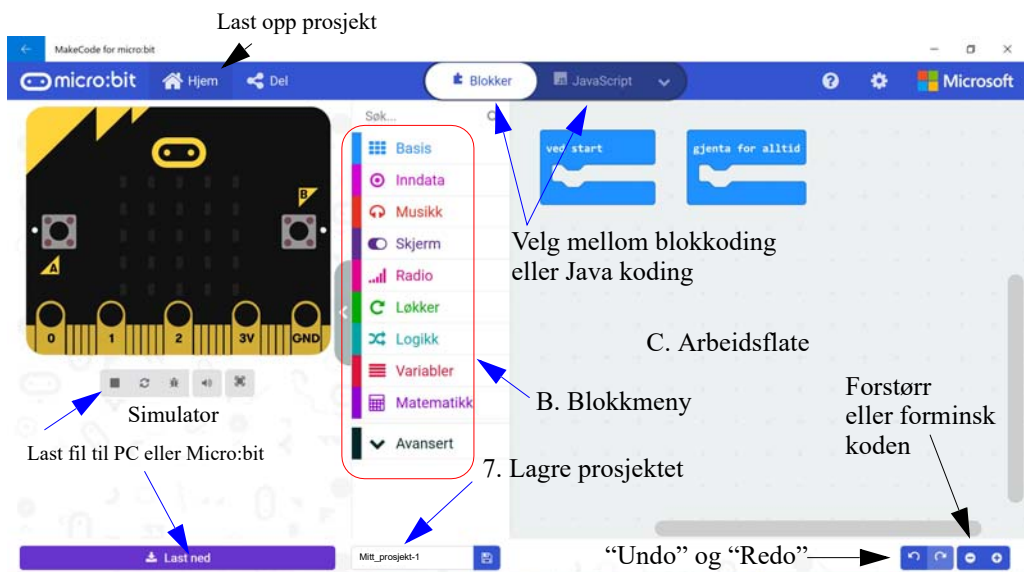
Last opp prosjekt

MakeCode for micro:bit

micro:bit Hjem Del Blokker JavaScript Microsoft

Søk...

Basis
Inndata
Musikk
Skjerm
Radio
Løkker
Logikk
Variabler
Matematikk
Avansert

ved start
gjenta for alltid

B
A
0 1 2 3V GND

Velg mellom blokkoding eller Java koding

C. Arbeidsflate

Forstørr eller forminsk koden

B. Blokkmeny

Simulator

Last fil til PC eller Micro:bit

7. Lagre prosjektet

Last ned

Mitt_prosjekt-1

“Undo” og “Redo”